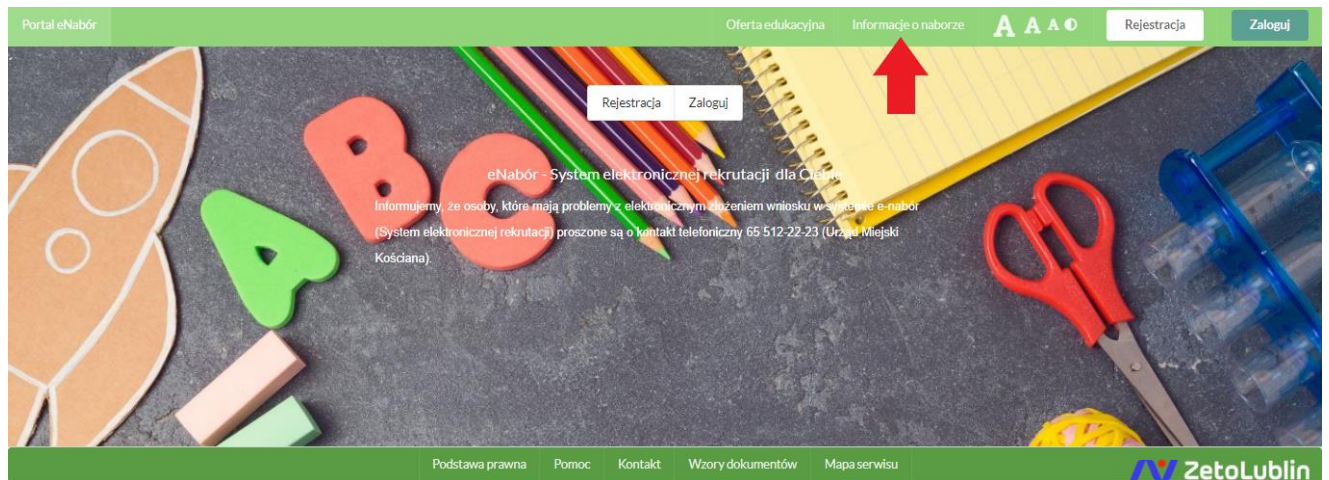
Portal eNabór

Oferta edukacyjna Informacje o naborze A A A ◐ Rejestracja Zaloguj

Rejestracja Zaloguj

eNabór - System elektronicznej rekrutacji dla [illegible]

Informujemy, że osoby, które mają problemy z elektronicznym złożeniem wniosku w systemie e-nabór (System elektronicznej rekrutacji) proszone są o kontakt telefoniczny 65 512-22-23 (Urząd Miejski Kościana).

Podstawa prawna Pomoc Kontakt Wzory dokumentów Mapa serwisu

ZetoLublin